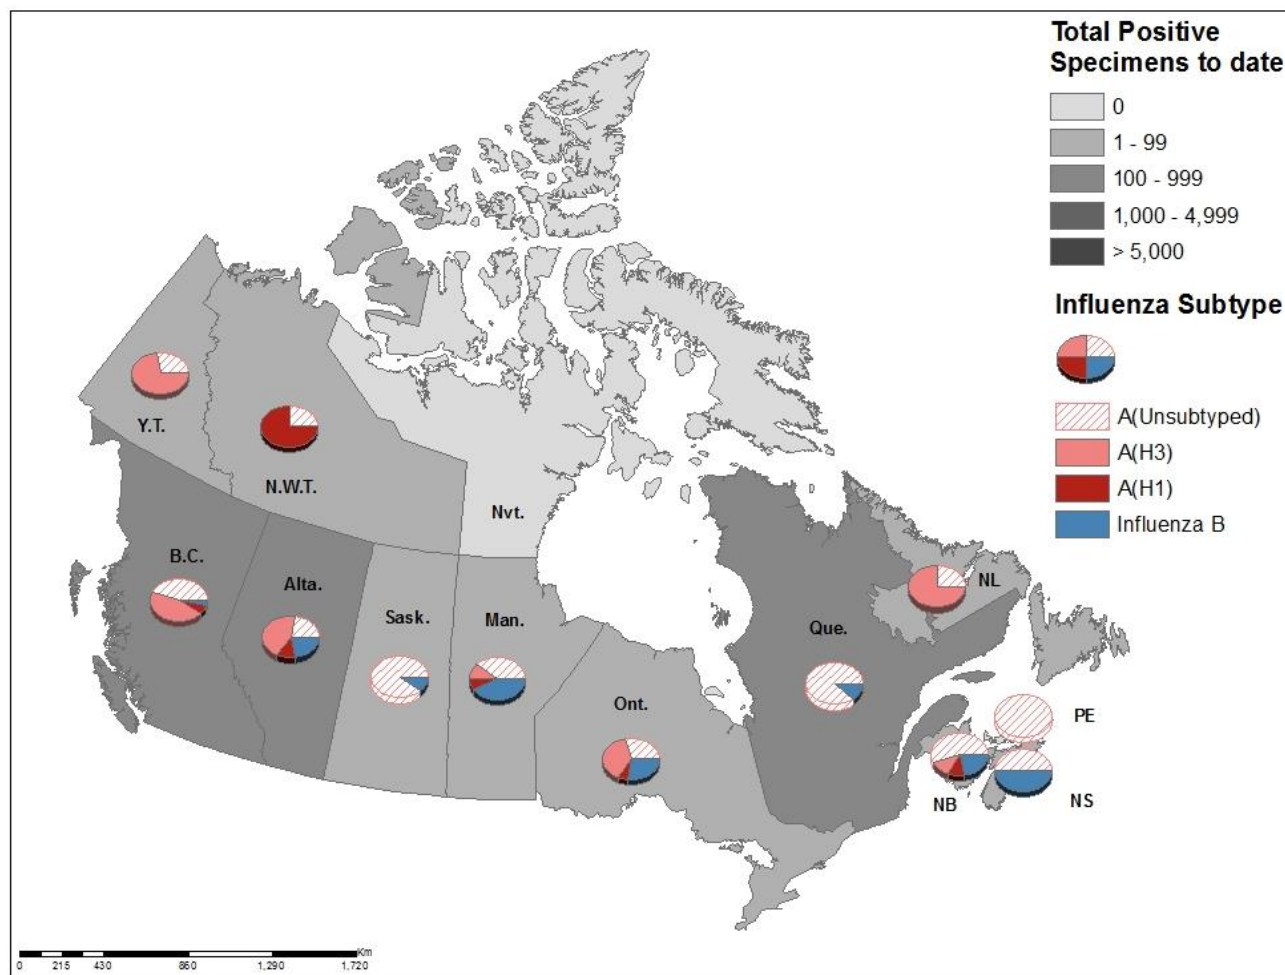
Total Positive Specimens to date

0
1 - 99
100 - 999
1,000 - 4,999
> 5,000

Influenza Subtype

A(Unsubtyped)
A(H3)
A(H1)
Influenza B

Y.T.
N.W.T.
Nvt.
B.C.
Alta.
Sask.
Man.
Ont.
Que.
NL
PE
NB
NS

0 215 430 860 1,290 1,720 Km